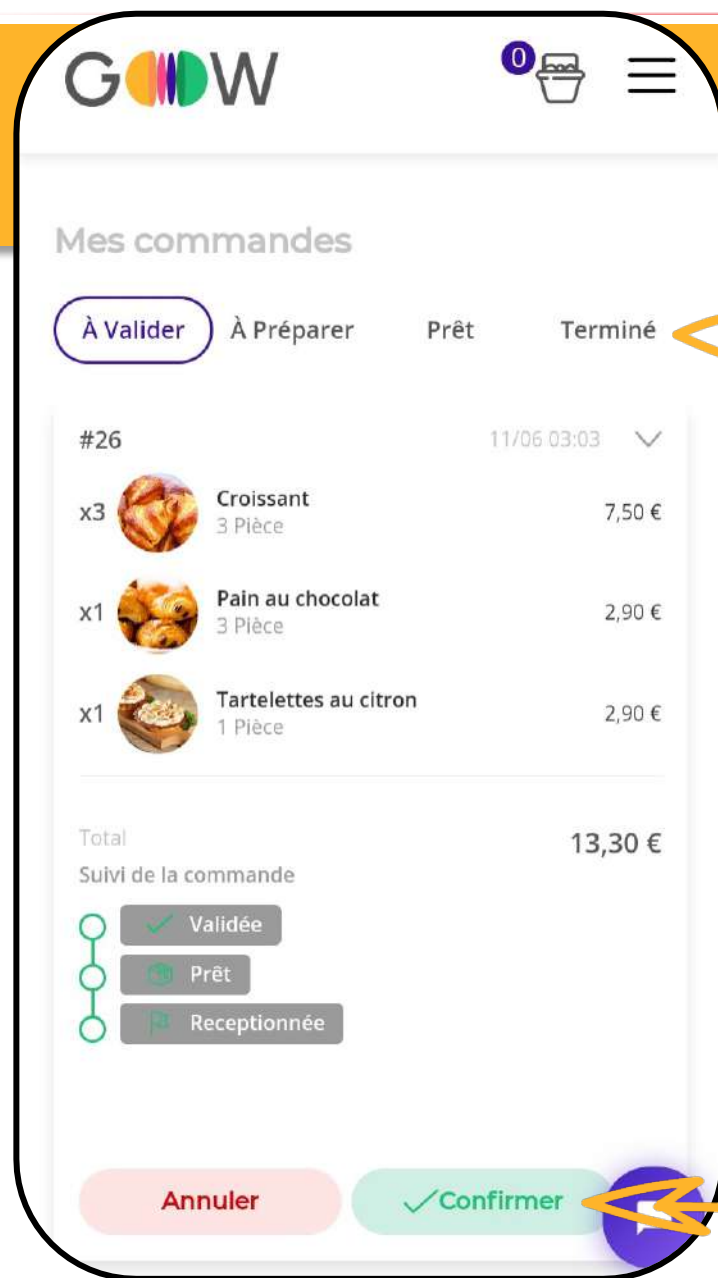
G W

0

Mes commandes

À Valider
À Préparer
Prêt
Terminé

#26
11/06 03:03

x3 Croissant
3 Pièce
7,50 €

x1 Pain au chocolat
3 Pièce
2,90 €

x1 Tartelettes au citron
1 Pièce
2,90 €

Total
13,30 €

Suivi de la commande

Validée
Prêt
Receptionnée

Annuler
Confirmer